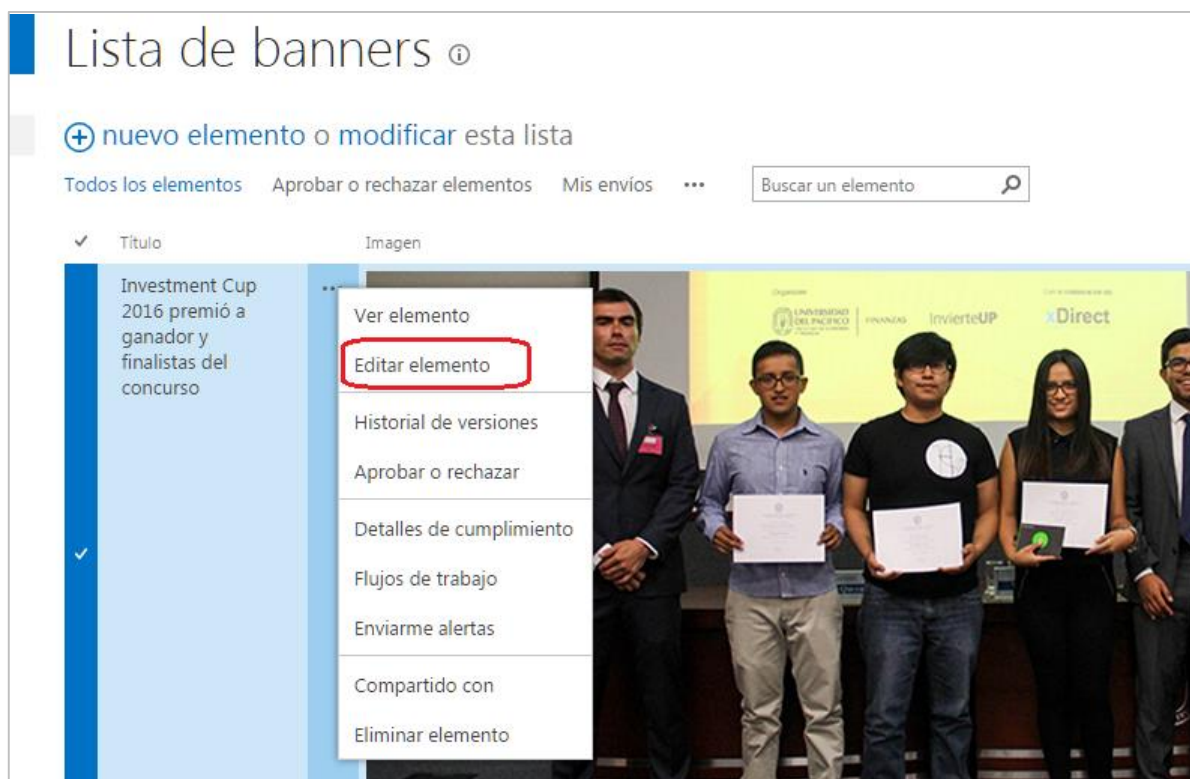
Lista de banners ⓘ

⊕ nuevo elemento o modificar esta lista

Todos los elementos Aprobar o rechazar elementos Mis envíos ··· Buscar un elemento

✓ Título Imagen

Investment Cup 2016 premió a ganador y finalistas del concurso

···

Ver elemento
Editar elemento
Historial de versiones
Aprobar o rechazar
Detalles de cumplimiento
Flujos de trabajo
Enviarme alertas
Compartido con
Eliminar elemento

Organizan UNIVERSIDAD DEL PACÍFICO FINANZAS InvierteUP xDirect